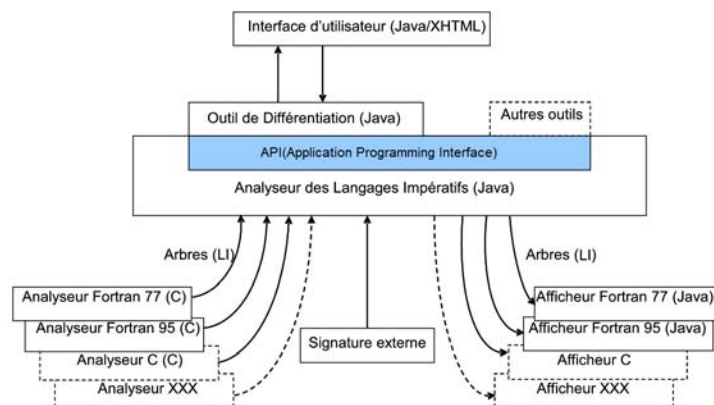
Interface d'utilisateur (Java/XHTML)

Outil de Différentiation (Java)

Autres outils

API(Application Programming Interface)

Analyseur des Langages Impératifs (Java)

Arbres (LI)

Arbres (LI)

Analyseur Fortran 77 (C)

Analyseur Fortran 95 (C)

Analyseur C (C)

Analyseur XXX

Signature externe

Afficheur Fortran 77 (Java)

Afficheur Fortran 95 (Java)

Afficheur C

Afficheur XXX